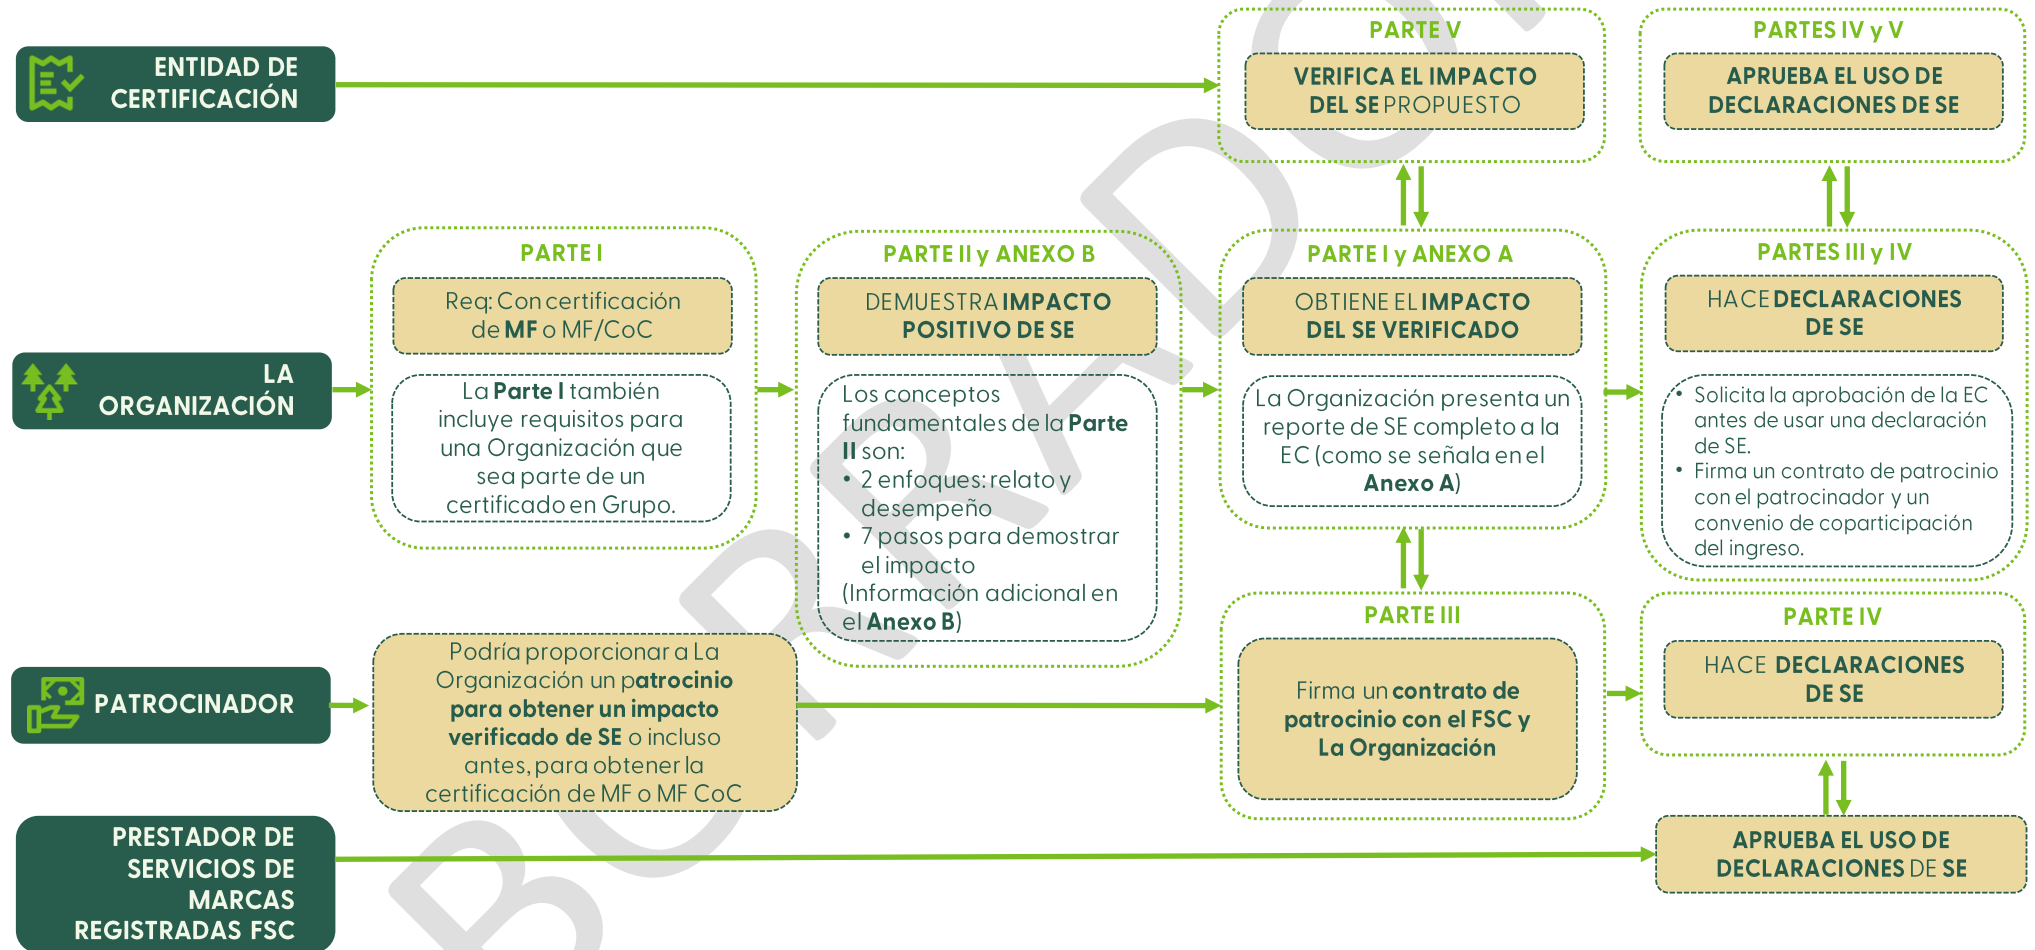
ENTIDAD DE CERTIFICACIÓN

LA ORGANIZACIÓN

PATROCINADOR

PRESTADOR DE SERVICIOS DE MARCAS REGISTRADAS FSC

PARTE V

VERIFICA EL IMPACTO DEL SE PROPUESTO

PARTES IV y V

APRUEBA EL USO DE DECLARACIONES DE SE

PARTE I

Req: Con certificación de MF o MF/CoC

La Parte I también incluye requisitos para una Organización que sea parte de un certificado en Grupo.

PARTE II y ANEXO B

DEMUESTRA IMPACTO POSITIVO DE SE

Los conceptos fundamentales de la Parte II son:
• 2 enfoques: relato y desempeño
• 7 pasos para demostrar el impacto
(Información adicional en el Anexo B)

PARTE I y ANEXO A

OBTIENE EL IMPACTO DEL SE VERIFICADO

La Organización presenta un reporte de SE completo a la EC (como se señala en el Anexo A)

PARTES III y IV

HACE DECLARACIONES DE SE

• Solicita la aprobación de la EC antes de usar una declaración de SE.
• Firma un contrato de patrocinio con el patrocinador y un convenio de coparticipación del ingreso.

Podría proporcionar a La Organización un patrocinio para obtener un impacto verificado de SE o incluso antes, para obtener la certificación de MF o MF CoC

PARTE III

Firma un contrato de patrocinio con el FSC y La Organización

PARTE IV

HACE DECLARACIONES DE SE

APRUEBA EL USO DE DECLARACIONES DE SE

BORRADOR